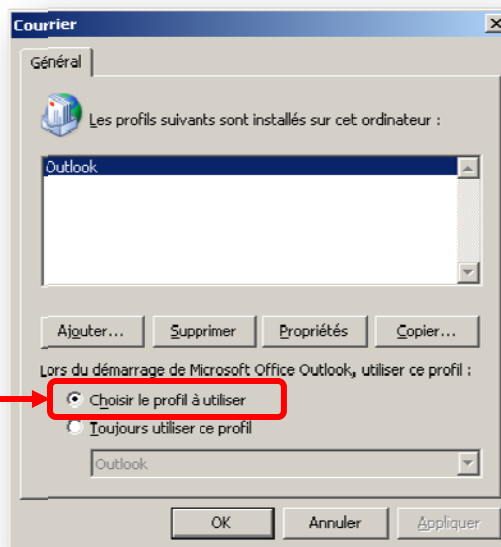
Courrier

Général

Les profils suivants sont installés sur cet ordinateur :

Outlook

Ajouter... Supprimer Propriétés Copier...

Lors du démarrage de Microsoft Office Outlook, utiliser ce profil :

Choisir le profil à utiliser

Toujours utiliser ce profil

Outlook

OK Annuler Appliquer